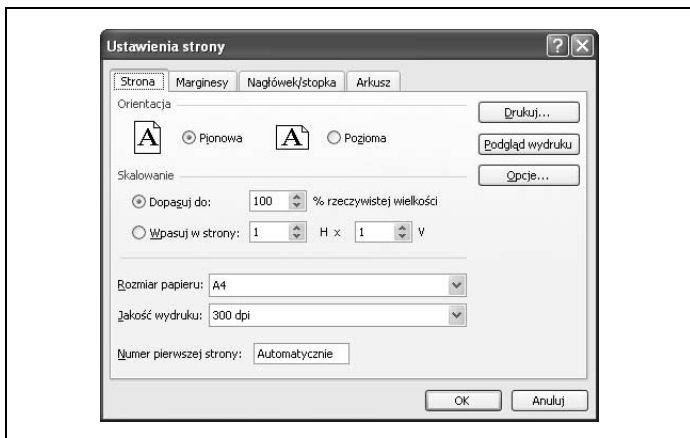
Ustawienia strony

Strona | Marginesy | Nagłówek/stopka | Arkusz

Orientacja

A Pionowa

A Pozioma

Drukuj...

Podgląd wydruku

Opcje...

Skalowanie

Dopasuj do: 100 % rzeczywistej wielkości

Wpasuj w strony: 1 H x 1 V

Rozmiar papieru: A4

Jakość wydruku: 300 dpi

Numer pierwszej strony: Automatycznie

OK

Anuluj